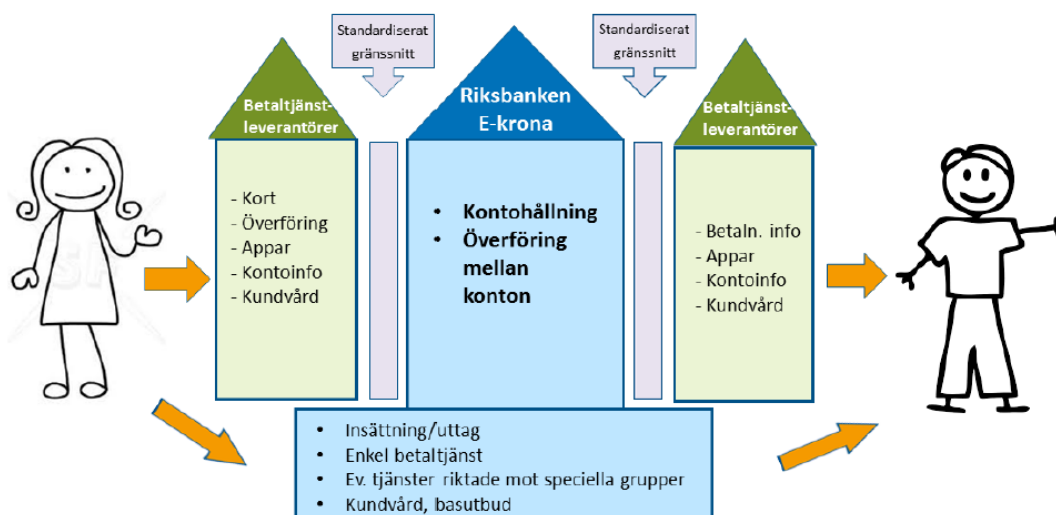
Standardiserat gränssnitt

Standardiserat gränssnitt

Betaltjänst-leverantörer

- Kort
- Överföring
- Appar
- Kontoinfo
- Kundvård

Riksbanken E-krona

• Kontohållning
• Överföring mellan konton

Betaltjänst-leverantörer

- Betaln. info
- Appar
- Kontoinfo
- Kundvård

• Insättning/uttag
• Enkel betaltjänst
• Ev. tjänster riktade mot speciella grupper
• Kundvård, basutbud